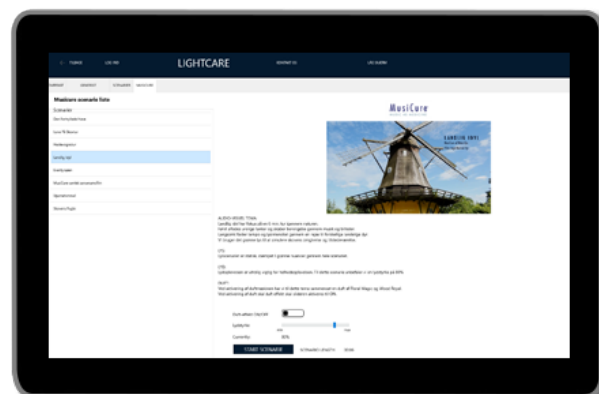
TILBAGE LOG IND LIGHTCARE KONTAKT OS LYS KLIENT

OVERSIGT KONTAKT SCENARIER MUSICURE

Musicure scenarie liste

Scenarier

Den forsvundne have

Lost & Beyond

Nattergalen

Landlig idyl

Lovely bees

MusiCure under proceduren

Spontaneitet

Nature Night

MusiCure

LANDLIG IDYL

AUDIO-VISUEL TEMA:
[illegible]

LYS:
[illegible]

LYD:
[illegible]

DUFT:
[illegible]

Dim effekt ON/OFF

Lydstyrke

Min Max

Current lys 80%

START SCENARIE

AFSPIL LYS/LYD

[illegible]